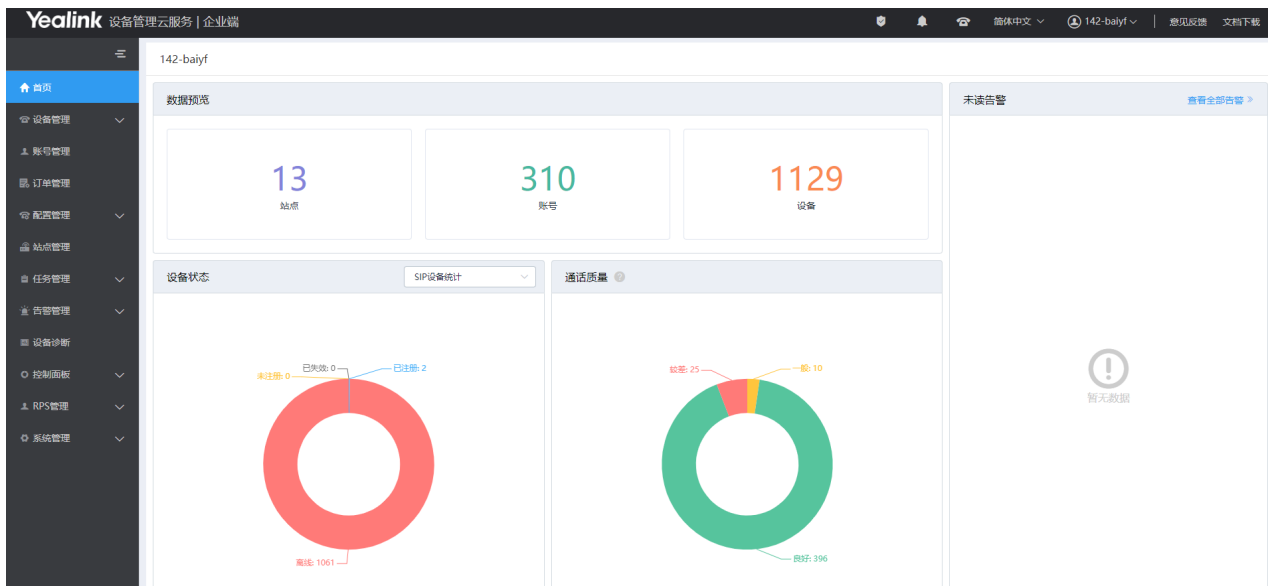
Yealink 设备管理云服务 | 企业端

简体中文 142-baiyf 意见反馈 文档下载

首页
设备管理
账号管理
订单管理
配置管理
站点管理
任务管理
告警管理
设备诊断
控制面板
RPS管理
系统管理

142-baiyf

数据预览

13
站点

310
账号

1129
设备

未读告警
查看全部告警 »

暂无数据

设备状态
SIP设备统计

已失效: 0
已注册: 2
未注册: 0
离线: 1061

通话质量

较差: 25
一般: 10
良好: 396